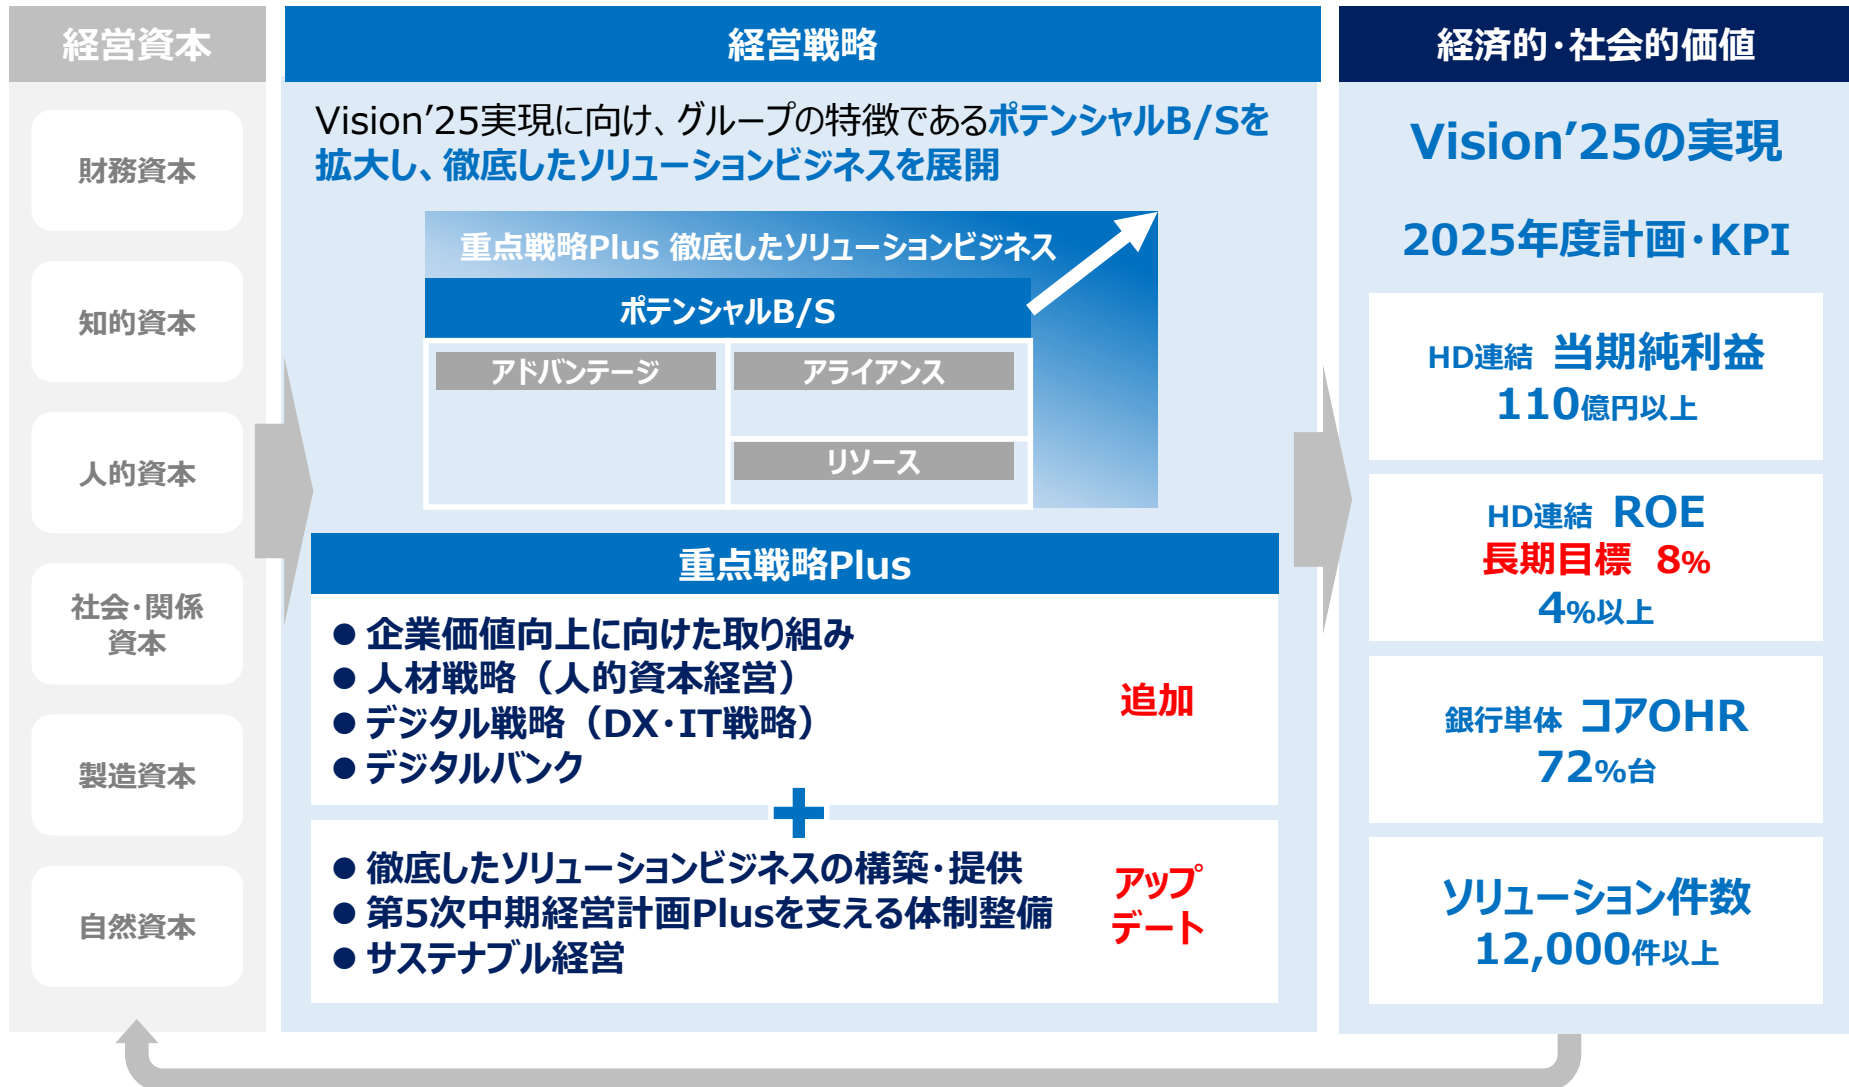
経営資本

財務資本

知的資本

人的資本

社会・関係資本

製造資本

自然資本

経営戦略

Vision'25実現に向け、グループの特徴であるポテンシャルB/Sを拡大し、徹底したソリューションビジネスを展開

重点戦略Plus 徹底したソリューションビジネス

ポテンシャルB/S

アドバンテージ

アライアンス

リソース

重点戦略Plus

● 企業価値向上に向けた取り組み
● 人材戦略（人的資本経営）
● デジタル戦略（DX・IT戦略）
● デジタルバンク

追加

＋

● 徹底したソリューションビジネスの構築・提供
● 第5次中期経営計画Plusを支える体制整備
● サステナブル経営

アップデート

経済的・社会的価値

Vision'25の実現

2025年度計画・KPI

HD連結 当期純利益
110億円以上

HD連結 ROE
長期目標 8%
4%以上

銀行単体 コアOHR
72%台

ソリューション件数
12,000件以上